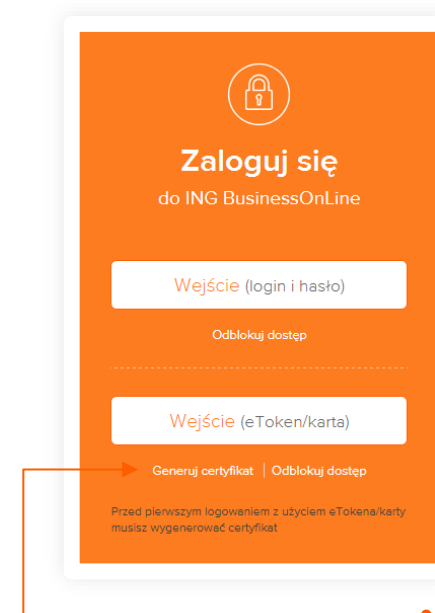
Zaloguj się

do ING BusinessOnLine

Wejście (login i hasło)

Odblokuj dostęp

Wejście (eToken/karta)

Generuj certyfikat | Odblokuj dostęp

Przed pierwszym logowaniem z użyciem eTokena/karty musisz wygenerować certyfikat